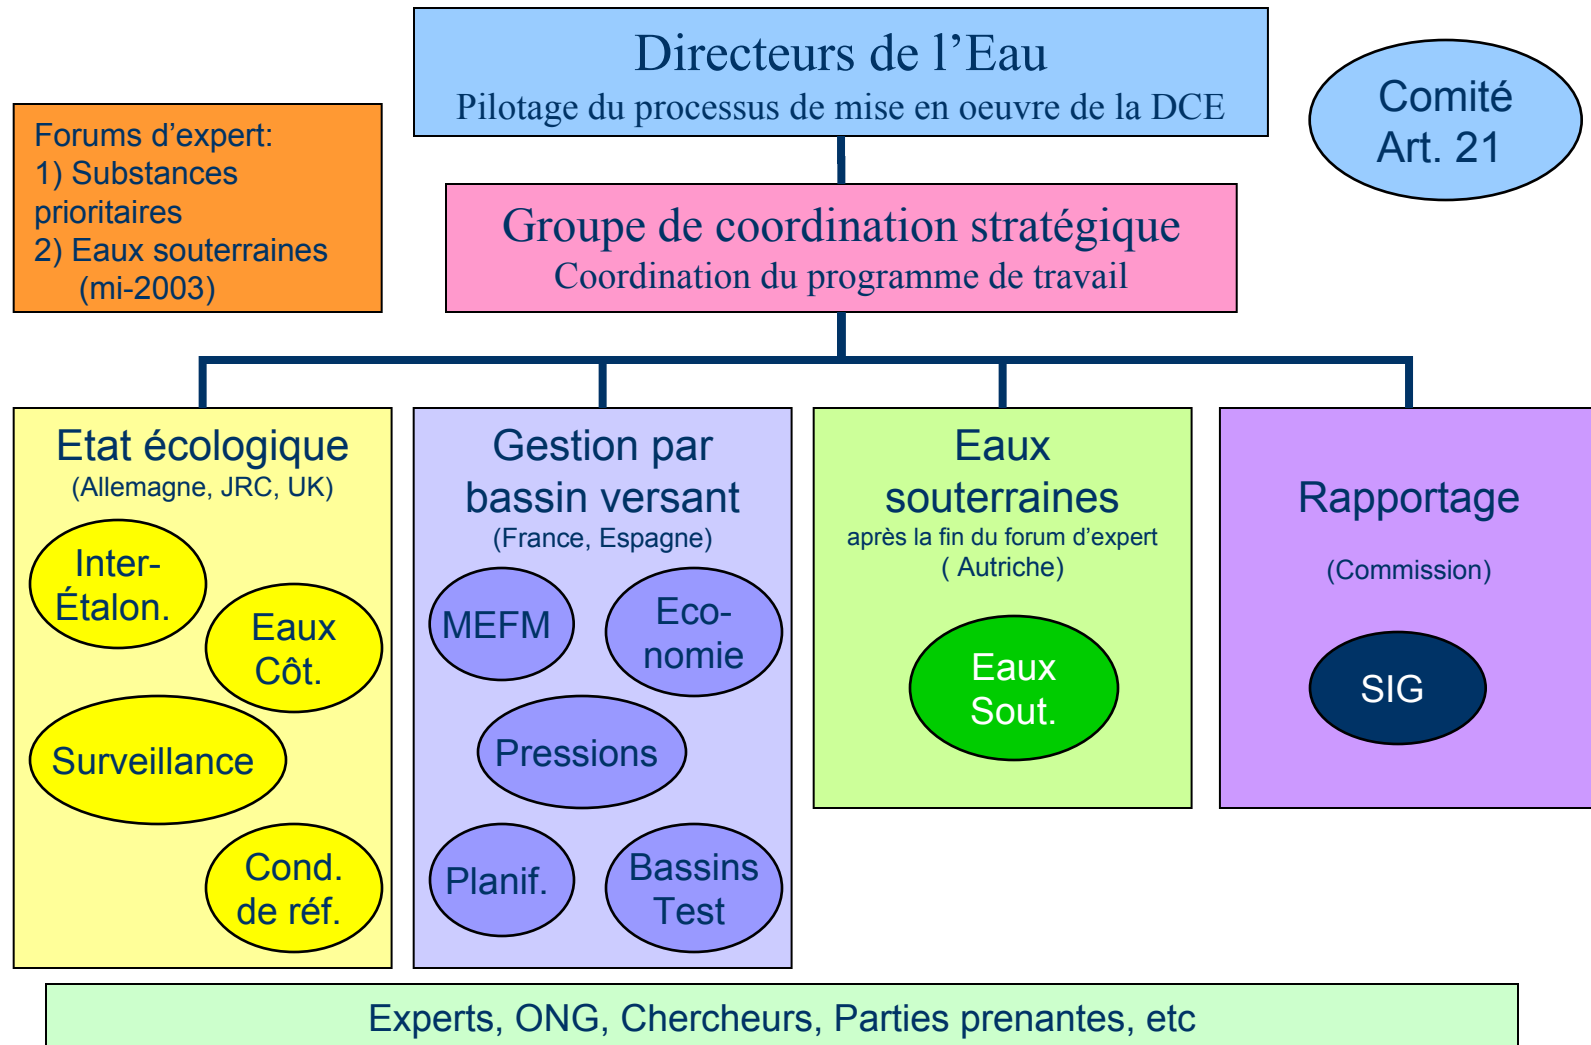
Forums d'expert:
1) Substances prioritaires
2) Eaux souterraines (mi-2003)

Directeurs de l'Eau
Pilotage du processus de mise en oeuvre de la DCE

Comité Art. 21

Groupe de coordination stratégique
Coordination du programme de travail

Etat écologique
(Allemagne, JRC, UK)

Inter-Étalon.

Eaux Côt.

Surveillance

Cond. de réf.

Gestion par bassin versant
(France, Espagne)

MEFM

Eco-nomie

Pressions

Planif.

Bassins Test

Eaux souterraines
après la fin du forum d'expert
( Autriche)

Eaux Sout.

Rapportage

(Commission)

SIG

Experts, ONG, Chercheurs, Parties prenantes, etc